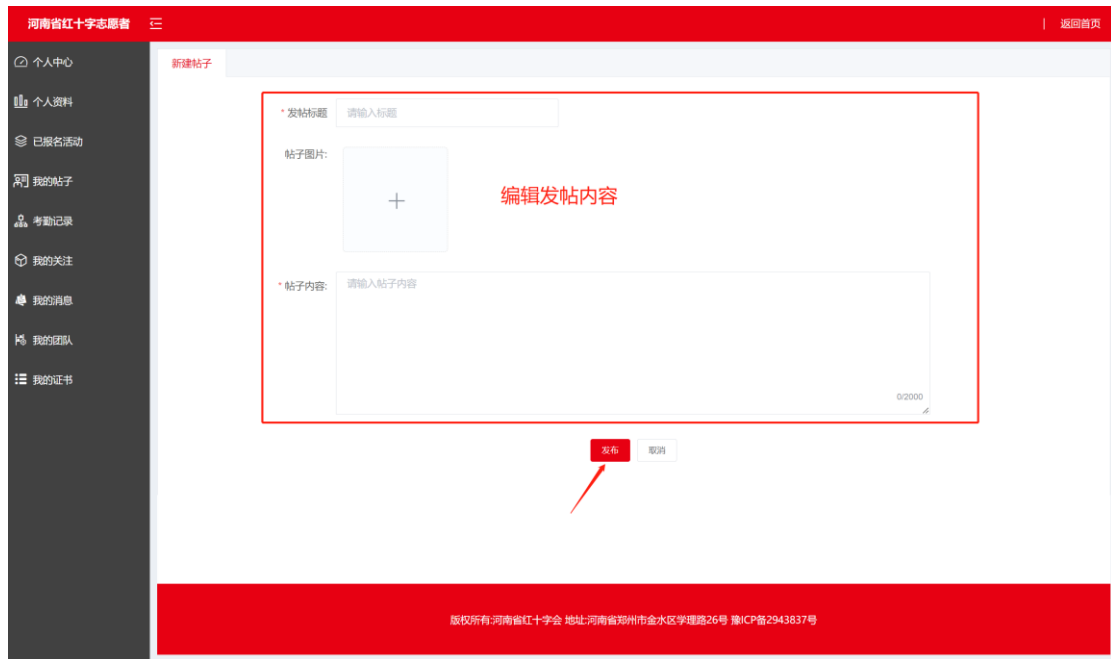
河南省红十字志愿者

| 返回首页

个人中心
个人资料
已报名活动
我的帖子
考勤记录
我的关注
我的消息
我的团队
我的证书

新建帖子

* 发帖标题 请输入标题

帖子图片:

+

编辑发帖内容

* 帖子内容: 请输入帖子内容

0/2000

发布 取消

版权所有:河南省红十字会 地址:河南省郑州市金水区学理路26号 豫ICP备2943837号